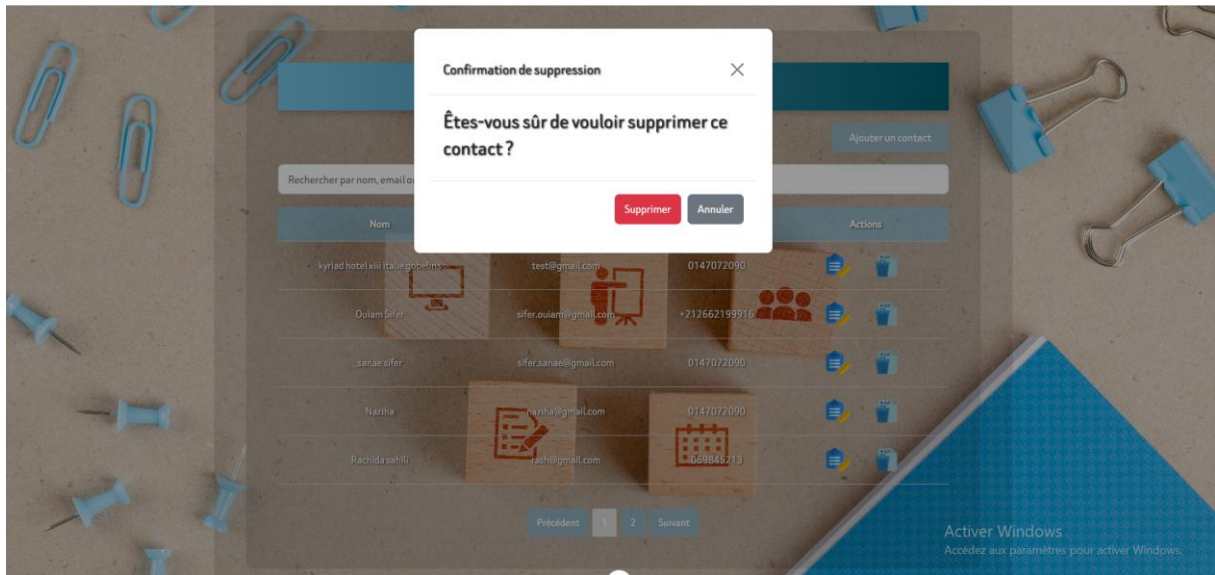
Confirmation de suppression

Êtes-vous sûr de vouloir supprimer ce contact ?

Supprimer Annuler

Ajouter un contact

Rechercher par nom, email o

| Nom | | | Actions |
|---|---|---|---|
| kyriad hotel xiii italie gobelins | test@gmail.com | 0147072090 | |
| Ouiam Sifer | sifer.ouiam@gmail.com | +212662199916 | |
| sanae sifer | sifer.sanae@gmail.com | 0147072090 | |
| Naziha | naziha@gmail.com | 0147072090 | |
| Rachida sahili | rash@gmail.com | 069845213 | |

Précédent 1 2 Suivant

Activer Windows
Accédez aux paramètres pour activer Windows.